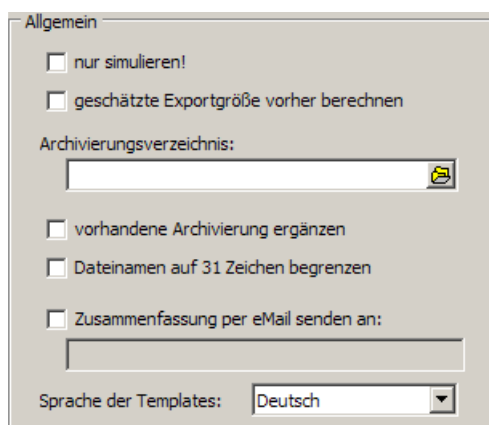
Allgemein

nur simulieren!

geschätzte Exportgröße vorher berechnen

Archivierungsverzeichnis:

vorhandene Archivierung ergänzen

Dateinamen auf 31 Zeichen begrenzen

Zusammenfassung per eMail senden an:

Sprache der Templates: Deutsch